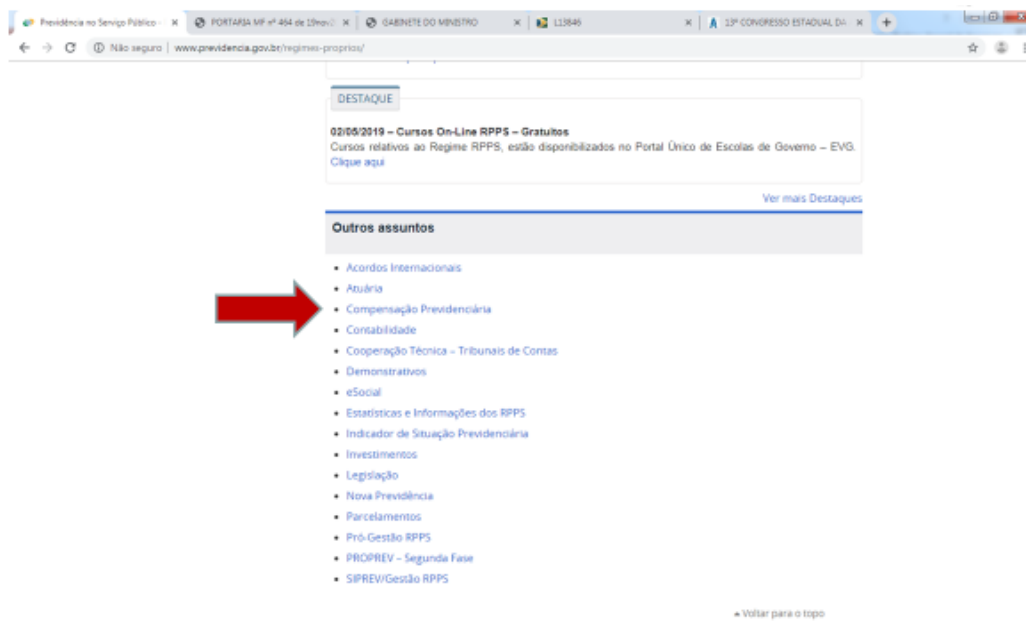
Previdência no Serviço Público - × PORTARIA MF nº 464 de 19nov × GABINETE DO MINISTRO × 113846 × 13º CONGRESSO ESTADUAL DA × +

Não seguro | www.previdencia.gov.br/regimes-proprios/

DESTAQUE

02/08/2019 – Cursos On-Line RPPS – Gratuitos
Cursos relativos ao Regime RPPS, estão disponibilizados no Portal Único de Escolas de Governo – EVG. Clique aqui

Ver mais Destaques

Outros assuntos

- Acordos Internacionais
- Atuária
- Compensação Previdenciária
- Contabilidade
- Cooperação Técnica – Tribunais de Contas
- Demonstrativos
- eSocial
- Estatísticas e Informações dos RPPS
- Indicador de Situação Previdenciária
- Investimentos
- Legislação
- Nova Previdência
- Parcelamentos
- Pró-Gestão RPPS
- PROPREV – Segunda Fase
- SIPREV/Gestão RPPS

▲Voltar para o topo